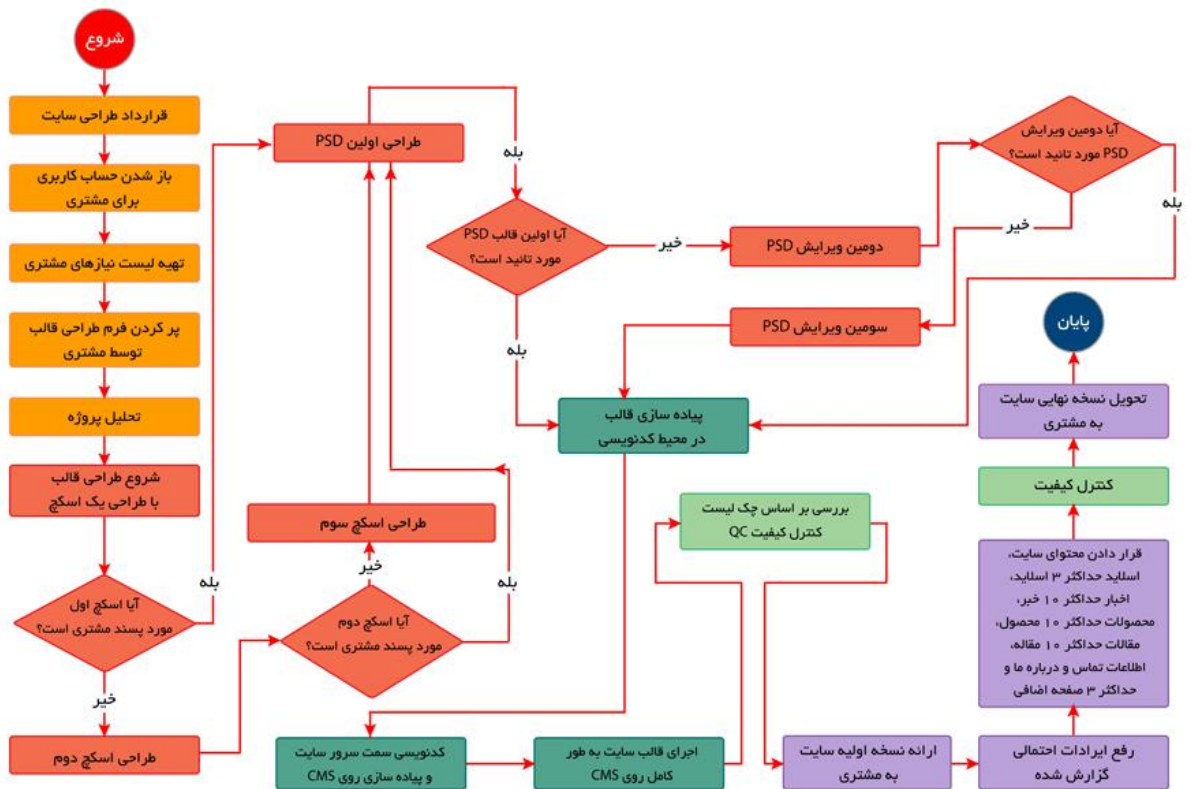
شروع

قرارداد طراحی سایت

باز شدن حساب کاربری برای مشتری

تهیه لیست نیازهای مشتری

پر کردن فرم طراحی قالب توسط مشتری

تحلیل پروژه

شروع طراحی قالب با طراحی یک اسکچ

آیا اسکچ اول مورد پسند مشتری است؟

بله

خیر

طراحی اسکچ دوم

طراحی اولین PSD

طراحی اسکچ سوم

خیر

آیا اسکچ دوم مورد پسند مشتری است؟

بله

بله

آیا اولین قالب PSD مورد تائید است؟

خیر

بله

دومین ویرایش PSD

آیا دومین ویرایش PSD مورد تائید است؟

خیر

بله

سومین ویرایش PSD

پیاده سازی قالب در محیط کدنویسی

پایان

تحویل نسخه نهایی سایت به مشتری

کنترل کیفیت

بررسی بر اساس چک لیست کنترل کیفیت QC

قرار دادن محتوای سایت، اسلاید حداکثر ۳ اسلاید، اخبار حداکثر ۱۰ خبر، محصولات حداکثر ۱۰ محصول، مقالات حداکثر ۱۰ مقاله، اطلاعات تماس و درباره ما و حداکثر ۳ صفحه اضافی

کدنویسی سمت سرور سایت و پیاده سازی روی CMS

اجرای قالب سایت به طور کامل روی CMS

ارائه نسخه اولیه سایت به مشتری

رفع ایرادات احتمالی گزارش شده